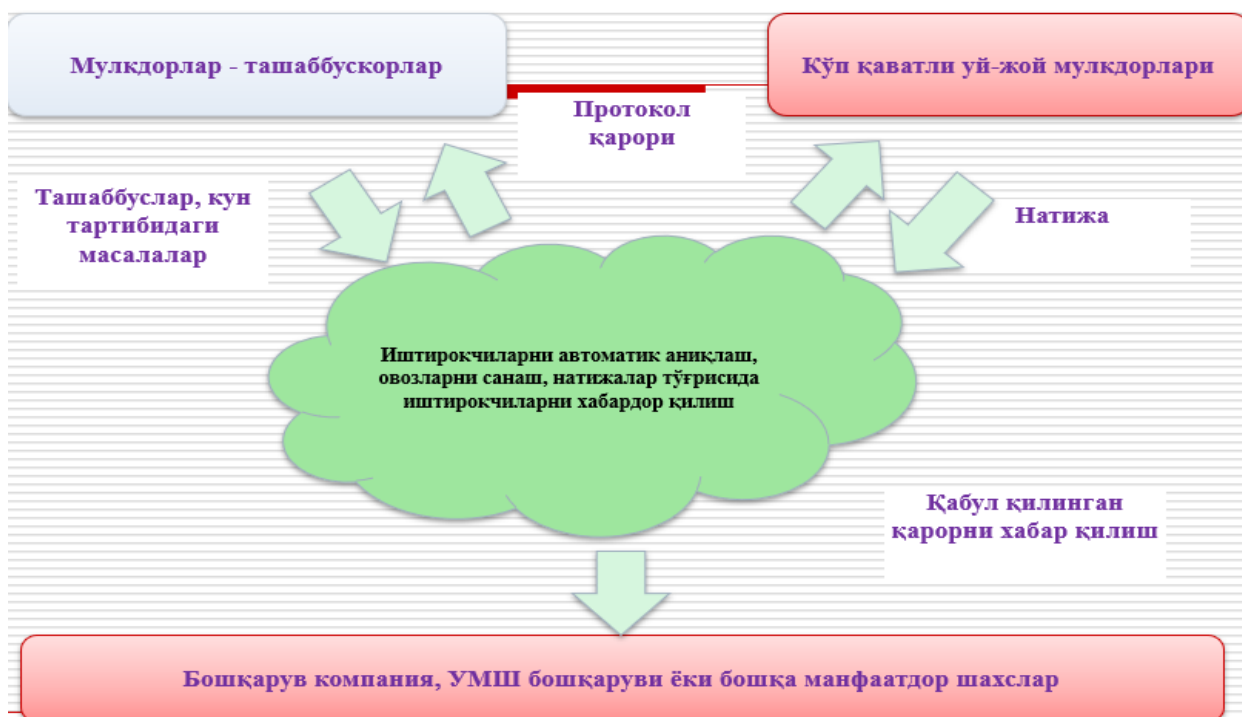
Мулкдорлар - ташаббускорлар

Кўп қаватли уй-жой мулкдорлари

Протокол қарори

Ташаббуслар, кун тартибидаги масалалар

Натижа

Иштирокчиларни автоматик аниқлаш, овозларни санаш, натижалар тўғрисида иштирокчиларни хабардор қилиш

Қабул қилинган қарорни хабар қилиш

Бошқарув компания, УМШ бошқаруви ёки бошқа манфаатдор шахслар